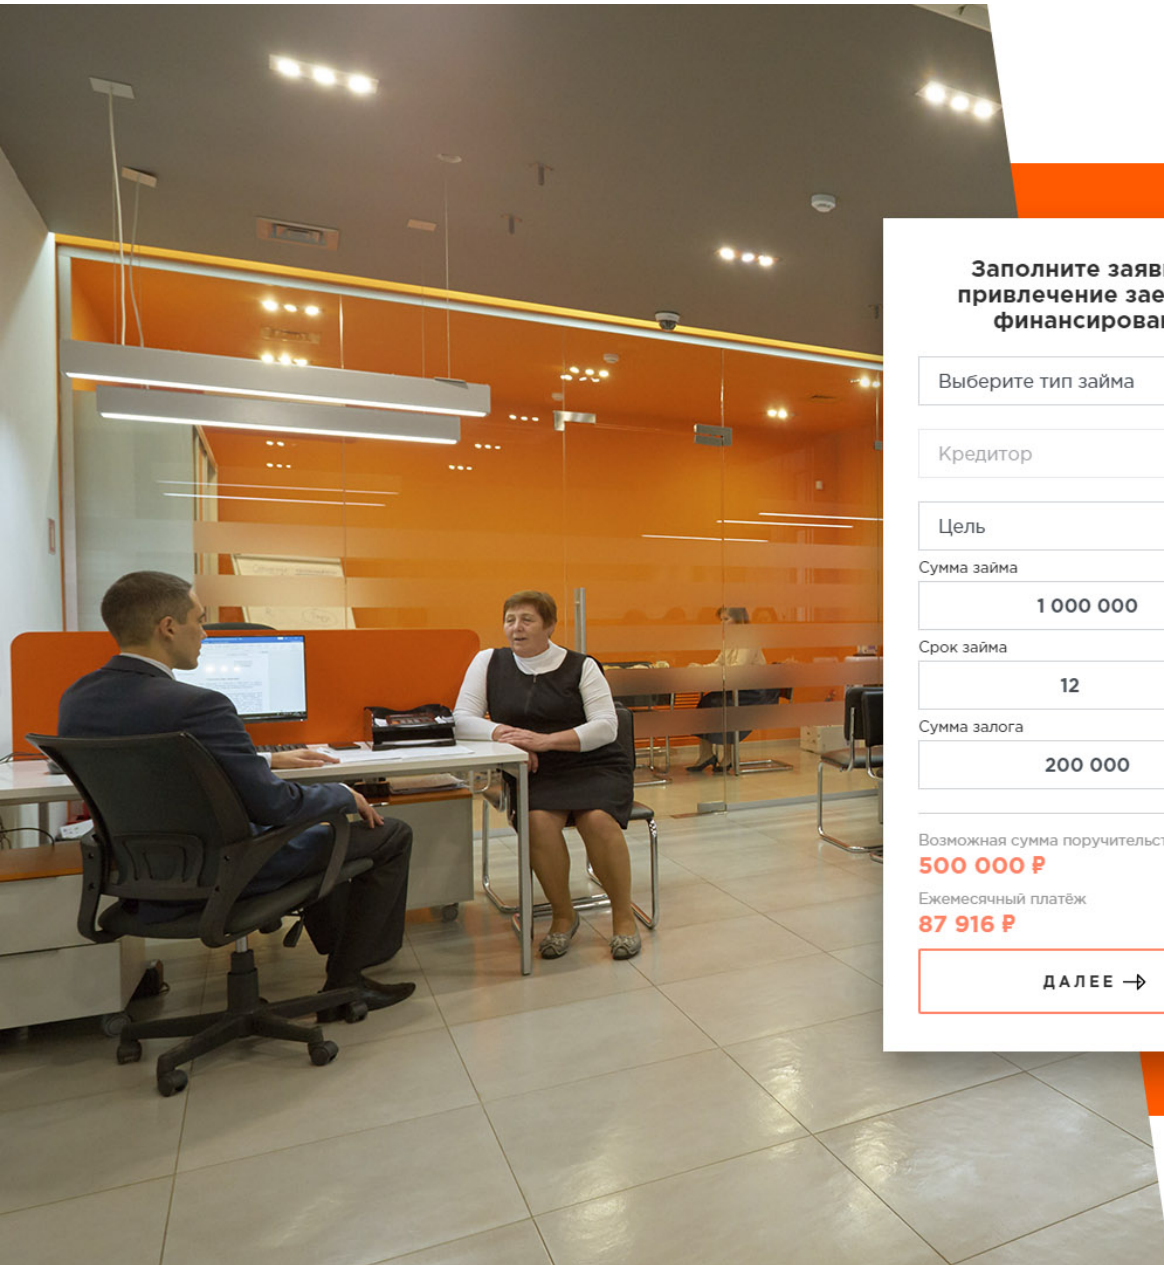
Заполните заяв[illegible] привлечение зае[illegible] финансирова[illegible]

Выберите тип займа

Кредитор

Цель

Сумма займа

1 000 000

Срок займа

12

Сумма залога

200 000

Возможная сумма поручительст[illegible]

500 000 ₽

Ежемесячный платёж

87 916 ₽

ДАЛЕЕ →